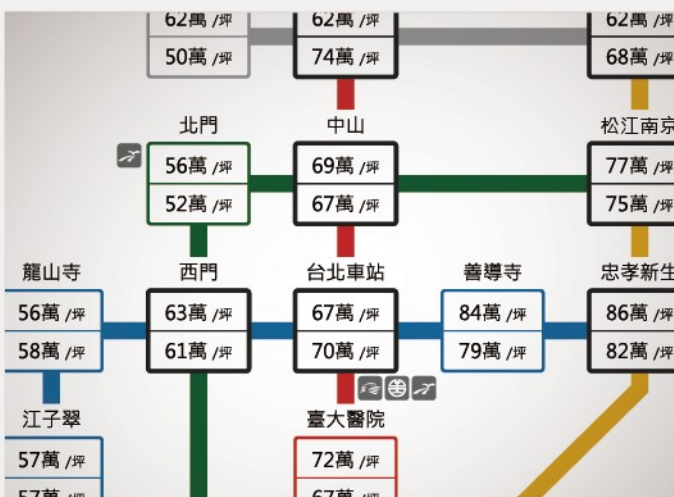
62萬 /坪
50萬 /坪

62萬 /坪
74萬 /坪

62萬 /坪
68萬 /坪

北門
56萬 /坪
52萬 /坪

中山
69萬 /坪
67萬 /坪

松江南京
77萬 /坪
75萬 /坪

龍山寺
56萬 /坪
58萬 /坪

西門
63萬 /坪
61萬 /坪

台北車站
67萬 /坪
70萬 /坪

善導寺
84萬 /坪
79萬 /坪

忠孝新生
86萬 /坪
82萬 /坪

江子翠
57萬 /坪
57萬 /坪

臺大醫院
72萬 /坪
67萬 /坪